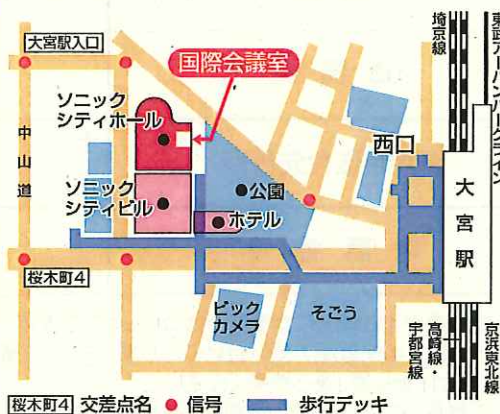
大宮駅入口

国際会議室

ソニック
シティホール

中山道

ソニック
シティビル

公園

ホテル

西口

東武アーバンパークライン

埼京線

大宮駅

桜木町4

ビック
カメラ

そごう

高崎線・宇都宮線

京浜東北線

桜木町4 交差点名 ● 信号 ▬ 歩行デッキ